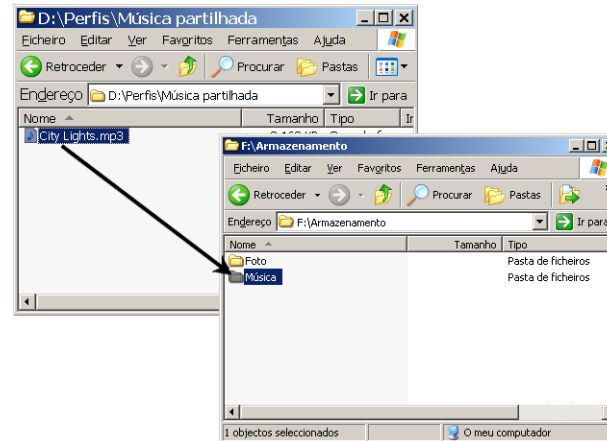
D:\Perfis\Música partilhada

Ficheiro Editar Ver Favoritos Ferramentas Ajuda

Retroceder Procurar Pastas

Endereço D:\Perfis\Música partilhada

Ir para

Nome Tamanho Tipo

City Lights.mp3

F:\Armazenamento

Ficheiro Editar Ver Favoritos Ferramentas Ajuda

Retroceder Procurar Pastas

Endereço F:\Armazenamento

Ir para

| Nome | Tamanho | Tipo |
|---|---|---|
| Foto | | Pasta de ficheiros |
| Música | | Pasta de ficheiros |

1 objectos seleccionados

O meu computador